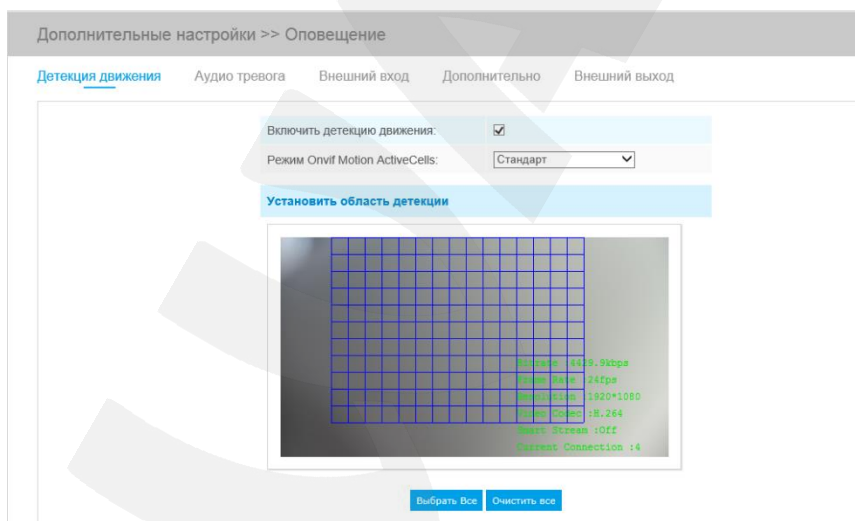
Дополнительные настройки >> Оповещение

Детекция движения Аудио тревога Внешний вход Дополнительно Внешний выход

Включить детекцию движения: ☑

Режим Onvif Motion ActiveCells: Стандарт

Установить область детекции

Bitrate :4419.9kbps
Frame Rate :24fps
Resolution :1920*1080
Video Codec :H.264
Smart Stream :Off
Current Connection :4

Выбрать Все Очистить все